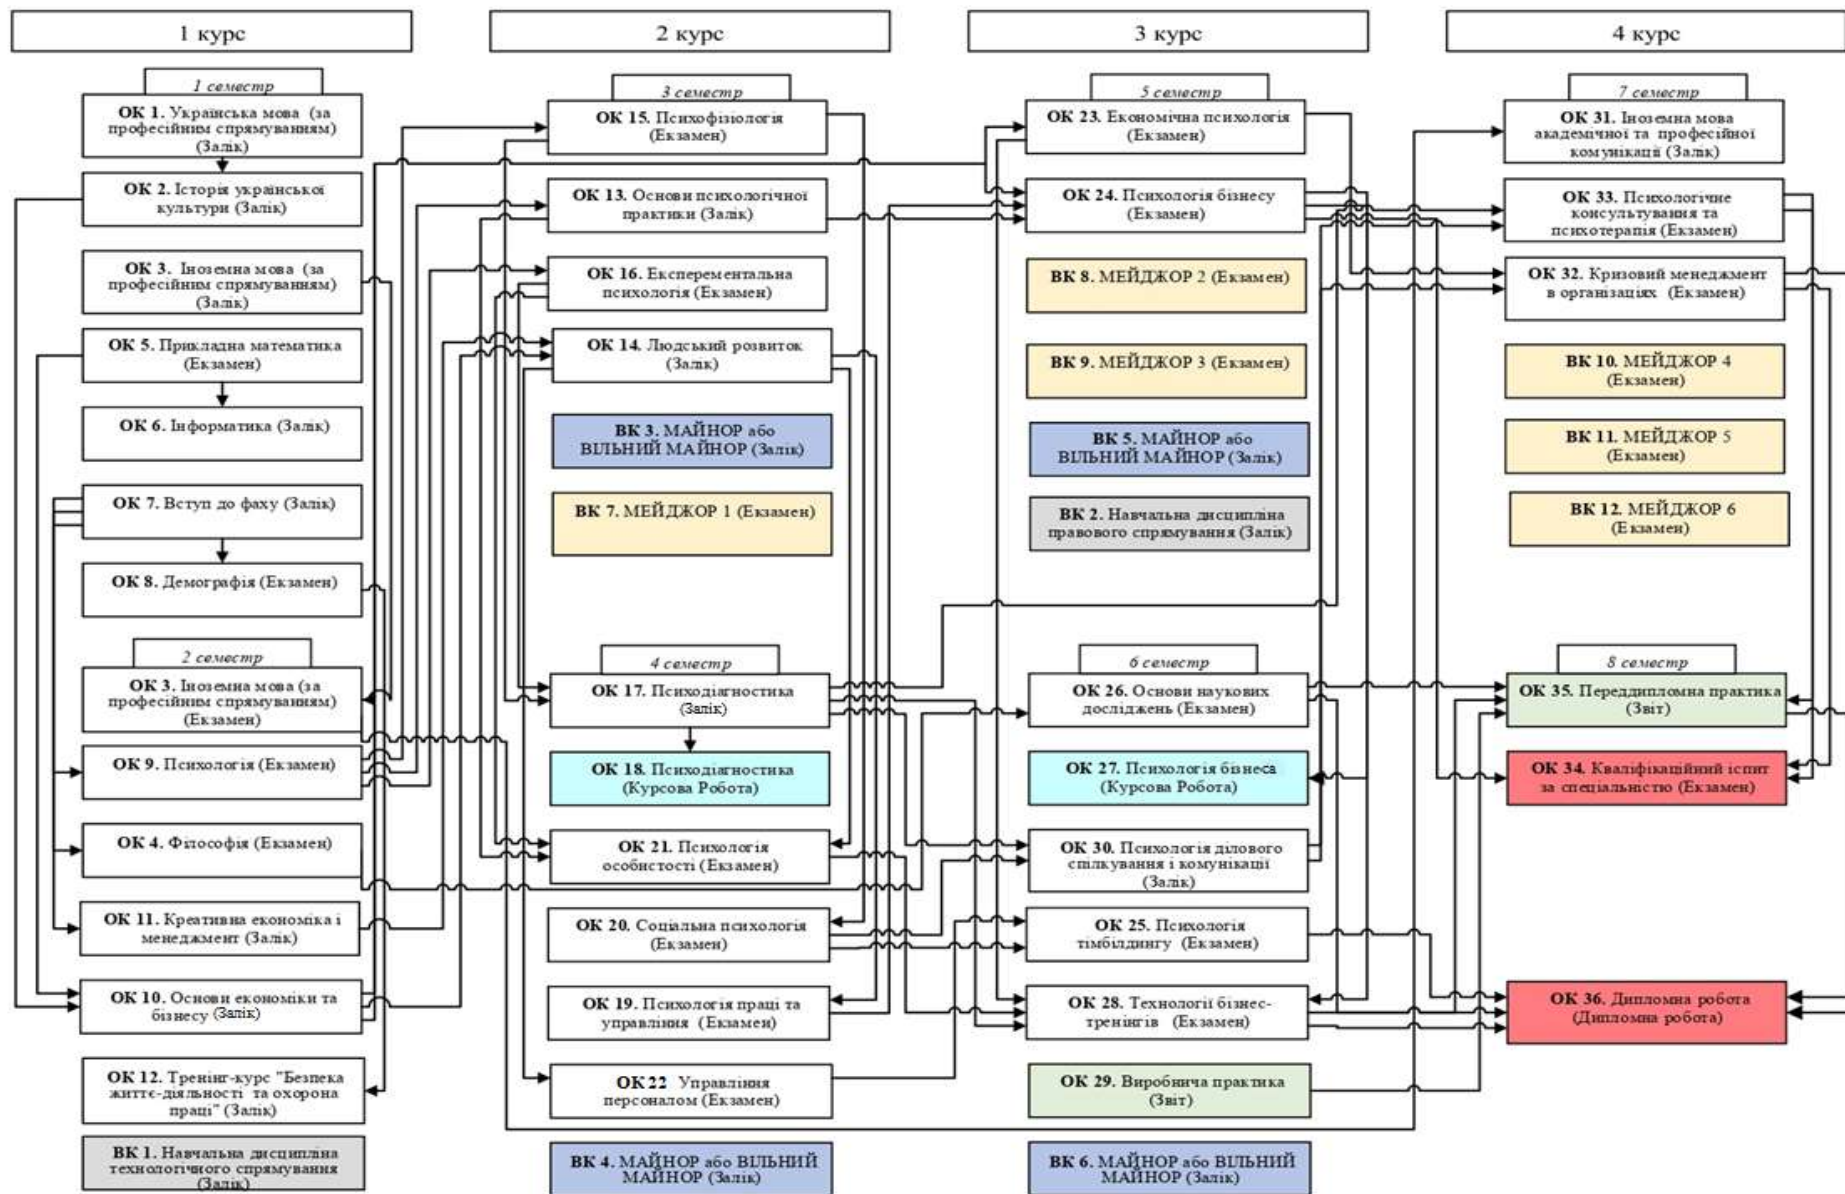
1 курс

1 семестр

ОК 1. Українська мова (за професійним спрямуванням) (Залік)

ОК 2. Історія української культури (Залік)

ОК 3. Іноземна мова (за професійним спрямуванням) (Залік)

ОК 5. Прикладна математика (Екзамен)

ОК 6. Інформатика (Залік)

ОК 7. Вступ до фаху (Залік)

ОК 8. Демографія (Екзамен)

2 семестр

ОК 3. Іноземна мова (за професійним спрямуванням) (Екзамен)

ОК 9. Психологія (Екзамен)

ОК 4. Філософія (Екзамен)

ОК 11. Креативна економіка і менеджмент (Залік)

ОК 10. Основи економіки та бізнесу (Залік)

ОК 12. Тренінг-курс "Безпека життє-діяльності та охорона праці" (Залік)

ВК 1. Навчальна дисципліна технологічного спрямування (Залік)

2 курс

3 семестр

ОК 15. Психофізіологія (Екзамен)

ОК 13. Основи психологічної практики (Залік)

ОК 16. Експерементальна психологія (Екзамен)

ОК 14. Людський розвиток (Залік)

ВК 3. МАЙНОР або ВІЛЬНИЙ МАЙНОР (Залік)

ВК 7. МЕЙДЖОР 1 (Екзамен)

4 семестр

ОК 17. Психодіагностика (Залік)

ОК 18. Психодіагностика (Курсова Робота)

ОК 21. Психологія особистості (Екзамен)

ОК 20. Соціальна психологія (Екзамен)

ОК 19. Психологія праці та управління (Екзамен)

ОК 22 Управління персоналом (Екзамен)

ВК 4. МАЙНОР або ВІЛЬНИЙ МАЙНОР (Залік)

3 курс

5 семестр

ОК 23. Економічна психологія (Екзамен)

ОК 24. Психологія бізнесу (Екзамен)

ВК 8. МЕЙДЖОР 2 (Екзамен)

ВК 9. МЕЙДЖОР 3 (Екзамен)

ВК 5. МАЙНОР або ВІЛЬНИЙ МАЙНОР (Залік)

ВК 2. Навчальна дисципліна правового спрямування (Залік)

6 семестр

ОК 26. Основи наукових досліджень (Екзамен)

ОК 27. Психологія бізнеса (Курсова Робота)

ОК 30. Психологія ділового спілкування і комунікації (Залік)

ОК 25. Психологія тімбілдингу (Екзамен)

ОК 28. Технології бізнес-тренінгів (Екзамен)

ОК 29. Виробнича практика (Звіт)

ВК 6. МАЙНОР або ВІЛЬНИЙ МАЙНОР (Залік)

4 курс

7 семестр

ОК 31. Іноземна мова академічної та професійної комунікації (Залік)

ОК 33. Психологічне консультування та психотерапія (Екзамен)

ОК 32. Кризовий менеджмент в організаціях (Екзамен)

ВК 10. МЕЙДЖОР 4 (Екзамен)

ВК 11. МЕЙДЖОР 5 (Екзамен)

ВК 12. МЕЙДЖОР 6 (Екзамен)

8 семестр

ОК 35. Переддипломна практика (Звіт)

ОК 34. Кваліфікаційний іспит за спеціальністю (Екзамен)

ОК 36. Дипломна робота (Дипломна робота)